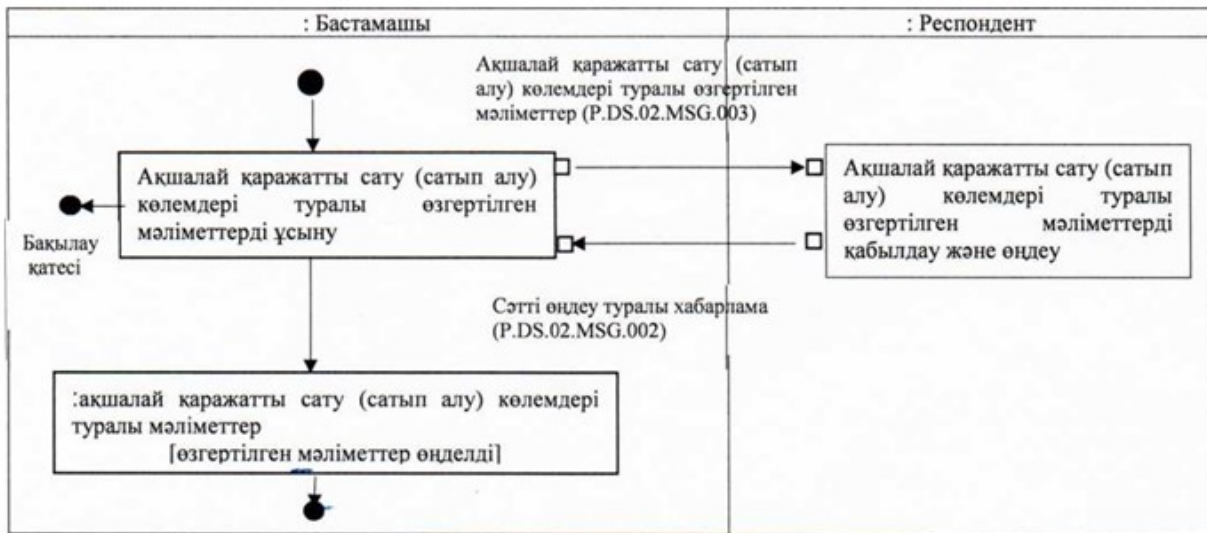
: Бастамашы

: Респондент

Ақшалай қаражатты сату (сатып алу) көлемдері туралы өзгертілген мәліметтер (P.DS.02.MSG.003)

Ақшалай қаражатты сату (сатып алу) көлемдері туралы өзгертілген мәліметтерді ұсыну

Бақылау қатесі

Ақшалай қаражатты сату (сатып алу) көлемдері туралы өзгертілген мәліметтерді қабылдау және өңдеу

Сәтті өңдеу туралы хабарлама (P.DS.02.MSG.002)

:ақшалай қаражатты сату (сатып алу) көлемдері туралы мәліметтер
[өзгертілген мәліметтер өңделді]